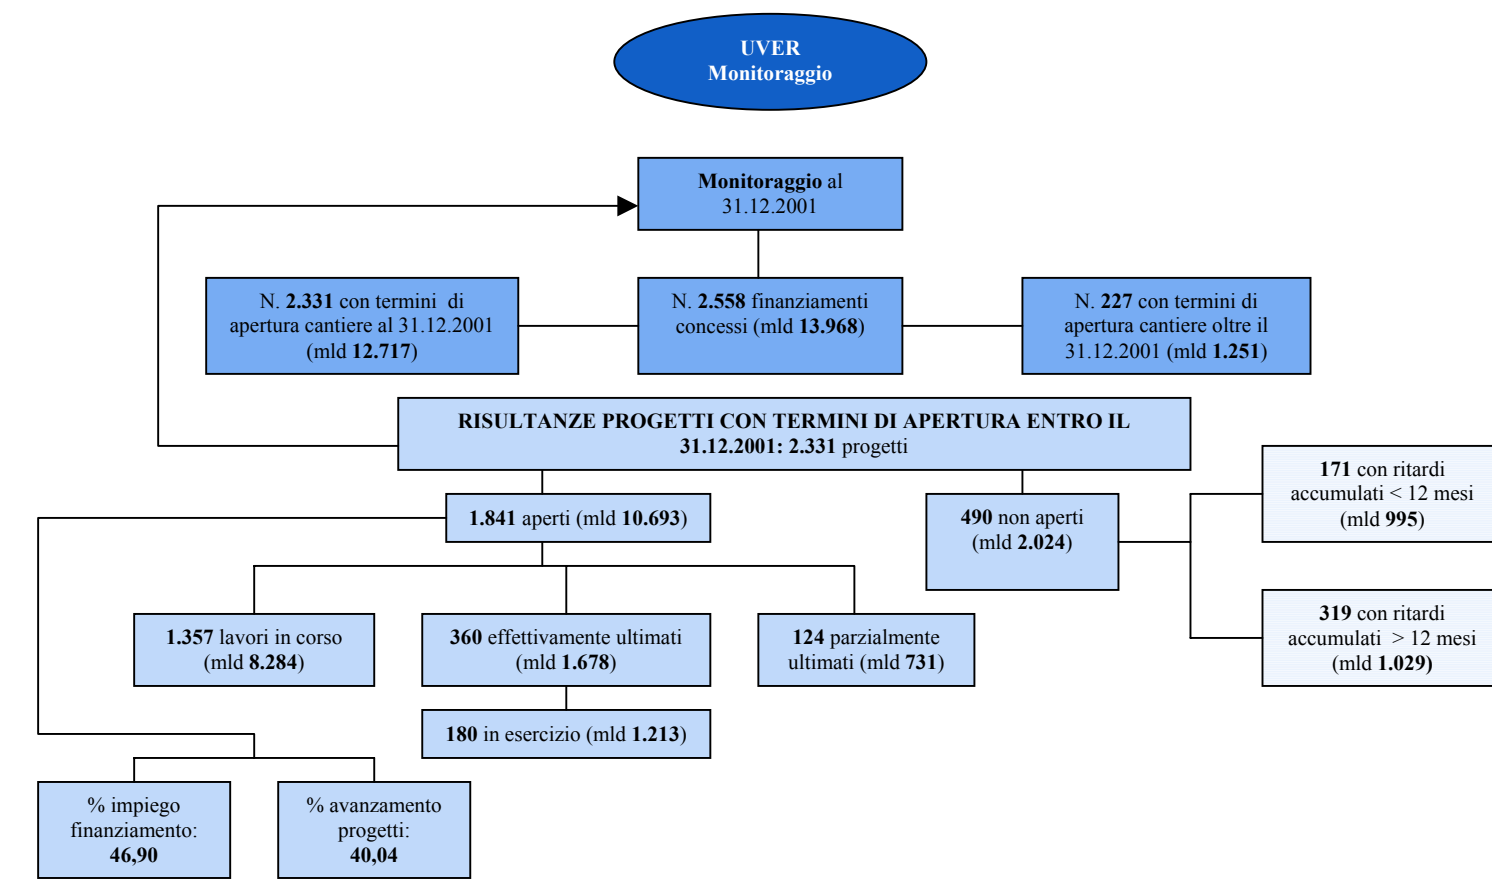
UVER
Monitoraggio

Monitoraggio al 31.12.2001

N. 2.331 con termini di apertura cantiere al 31.12.2001 (mld 12.717)

N. 2.558 finanziamenti concessi (mld 13.968)

N. 227 con termini di apertura cantiere oltre il 31.12.2001 (mld 1.251)

RISULTANZE PROGETTI CON TERMINI DI APERTURA ENTRO IL 31.12.2001: 2.331 progetti

1.841 aperti (mld 10.693)

490 non aperti (mld 2.024)

171 con ritardi accumulati < 12 mesi (mld 995)

319 con ritardi accumulati > 12 mesi (mld 1.029)

1.357 lavori in corso (mld 8.284)

360 effettivamente ultimati (mld 1.678)

124 parzialmente ultimati (mld 731)

180 in esercizio (mld 1.213)

% impiego finanziamento: 46,90

% avanzamento progetti: 40,04